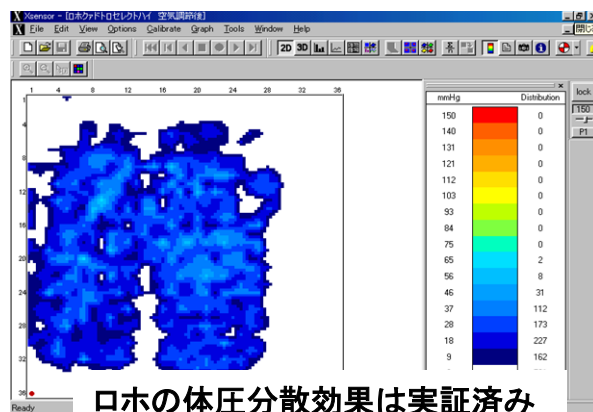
Xsensor - [ロホクァドトロセレクトハイ 空気調節後]

File Edit View Options Calibrate Graph Tools Window Help

2D 3D

1 4 8 12 16 20 24 28 32 36

12
20
24
28
32
36

| mmHg | | Distribution |
|---|---|---|
| 150 | | 0 |
| 140 | | 0 |
| 131 | | 0 |
| 121 | | 0 |
| 112 | | 0 |
| 103 | | 0 |
| 93 | | 0 |
| 84 | | 0 |
| 75 | | 0 |
| 65 | | 2 |
| 56 | | 8 |
| 46 | | 31 |
| 37 | | 112 |
| 28 | | 173 |
| 18 | | 227 |
| 9 | | 162 |

lock
150
P1

Ready

ロホの体圧分散効果は実証済み